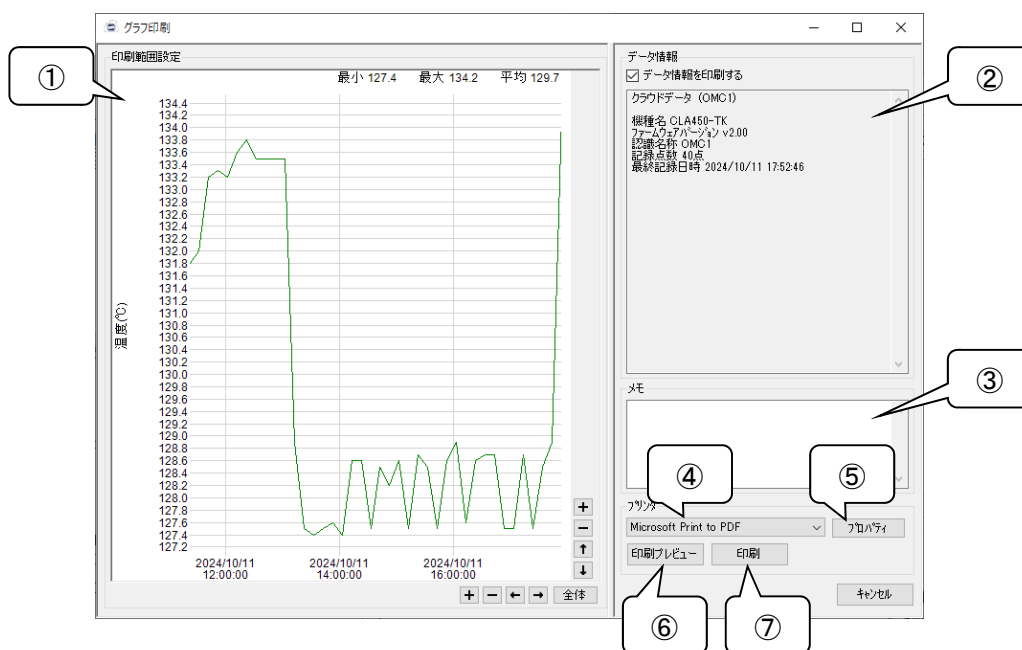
グラフ印刷

①

印刷範囲設定

最小 127.4 最大 134.2 平均 129.7

134.4
134.2
134.0
133.8
133.6
133.4
133.2
133.0
132.8
132.6
132.4
132.2
132.0
131.8
131.6
131.4
131.2
131.0
130.8
130.6
130.4
130.2
130.0
129.8
129.6
129.4
129.2
129.0
128.8
128.6
128.4
128.2
128.0
127.8
127.6
127.4
127.2

温度(℃)

2024/10/11 12:00:00
2024/10/11 14:00:00
2024/10/11 16:00:00

+
−
↑
↓

+ − ← → 全体

データ情報

②

データ情報を印刷する

クラウドデータ（OMC1）

機種名 CLA450-TK
ファームウェアバージョン v2.00
認識名称 OMC1
記録点数 40点
最終記録日時 2024/10/11 17:52:46

③

メモ

④

⑤

プリンタ

Microsoft Print to PDF

プロパティ

印刷プレビュー

印刷

キャンセル

⑥

⑦